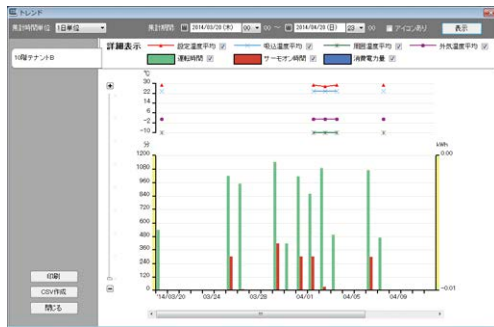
トレンド

集計時間単位 1日単位

集計期間 2014/03/20 (木) 00 : 00 ~ 2014/04/20 (日) 23 : 00 アイコン表示 表示

1F階テナントB

詳細表示 設定温度平均 吸込温度平均 周囲温度平均 外気温度平均
運転時間 サーモオン時間 消費電力量

℃
30
22
14
6
-2
-10

H
1200
1080
960
840
720
600
480
360
240
120
0

kWh
0.00

-0.01

14/03/20 03/24 03/28 04/01 04/05 04/09

印刷
CSV作成
閉じる